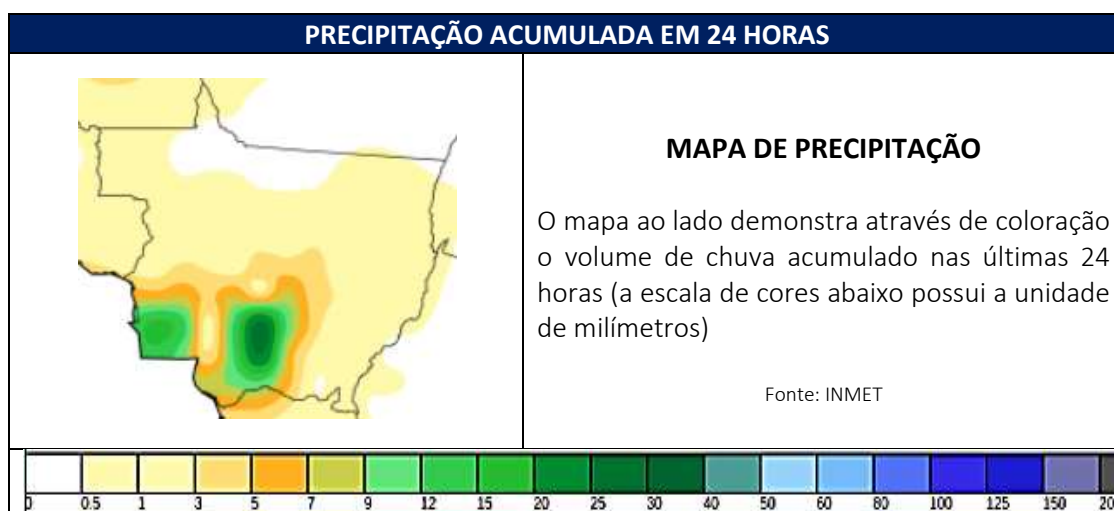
PRECIPITAÇÃO ACUMULADA EM 24 HORAS

MAPA DE PRECIPITAÇÃO

O mapa ao lado demonstra através de coloração o volume de chuva acumulado nas últimas 24 horas (a escala de cores abaixo possui a unidade de milímetros)

Fonte: INMET

0 0.5 1 3 5 7 9 12 15 20 25 30 40 50 60 80 100 125 150 20